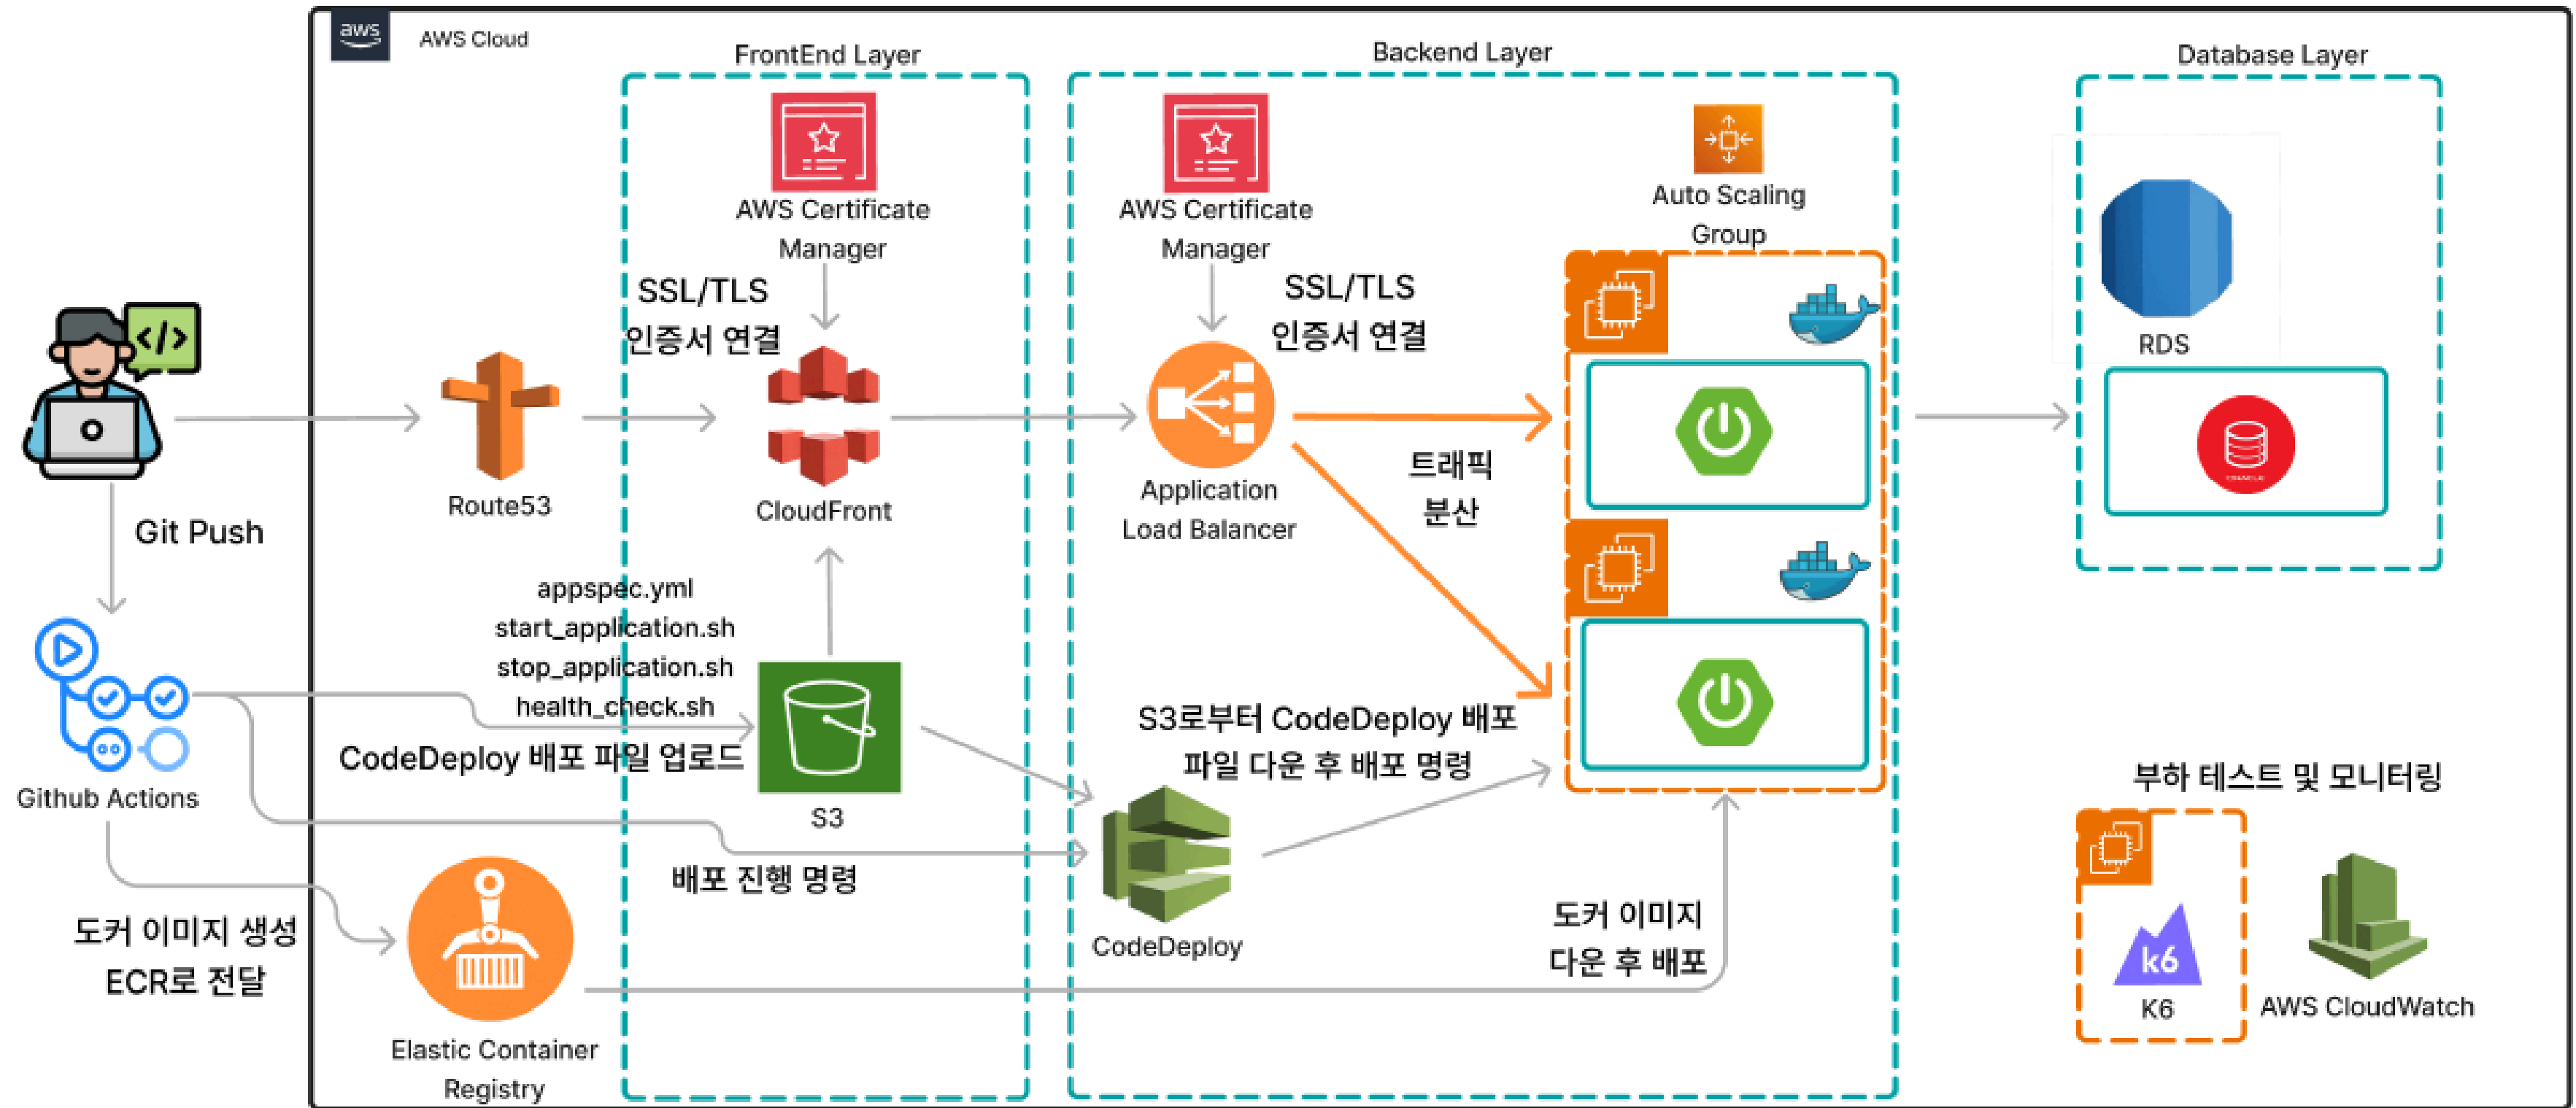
aws

AWS Cloud

FrontEnd Layer

Backend Layer

Database Layer

AWS Certificate Manager

AWS Certificate Manager

Auto Scaling Group

SSL/TLS 인증서 연결

SSL/TLS 인증서 연결

RDS

Route53

CloudFront

Application Load Balancer

트래픽 분산

Git Push

appspec.yml
start_application.sh
stop_application.sh
health_check.sh

CodeDeploy 배포 파일 업로드

S3

S3로부터 CodeDeploy 배포 파일 다운 후 배포 명령

Github Actions

배포 진행 명령

CodeDeploy

부하 테스트 및 모니터링

도커 이미지 생성 ECR로 전달

Elastic Container Registry

도커 이미지 다운 후 배포

k6

K6

AWS CloudWatch